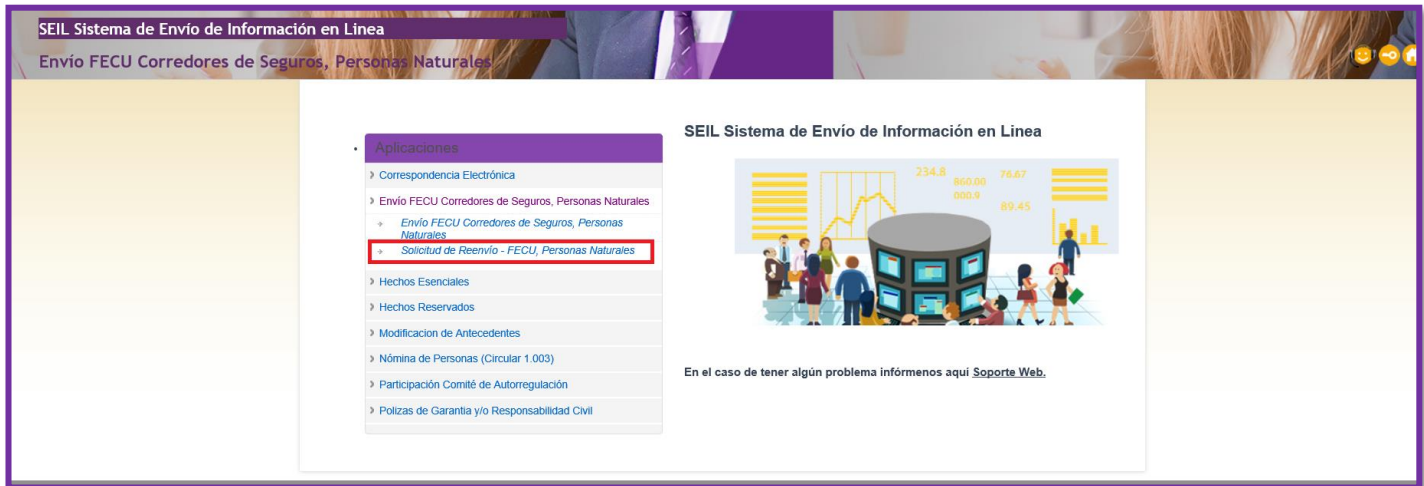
SEIL Sistema de Envío de Información en Linea
Envío FECU Corredores de Seguros, Personas Naturales

Aplicaciones

Correspondencia Electrónica
Envío FECU Corredores de Seguros, Personas Naturales
Envío FECU Corredores de Seguros, Personas Naturales
Solicitud de Reenvío - FECU, Personas Naturales
Hechos Esenciales
Hechos Reservados
Modificacion de Antecedentes
Nómina de Personas (Circular 1.003)
Participación Comité de Autorregulación
Polizas de Garantia y/o Responsabilidad Civil

SEIL Sistema de Envío de Información en Linea

234.8 860.00 000.9 78.67 89.45

En el caso de tener algún problema infórmenos aqui Soporte Web.